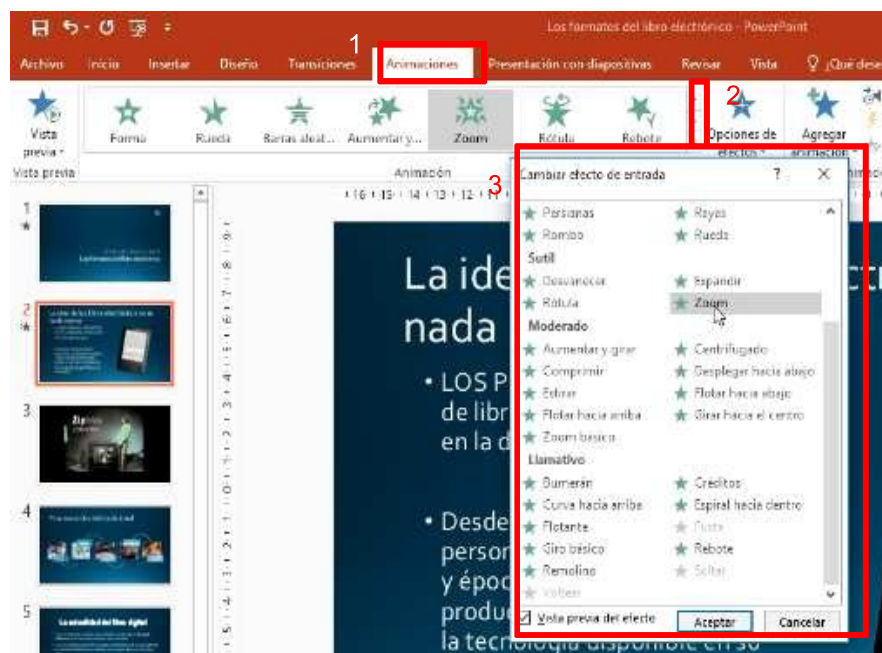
Los formatos del libro electrónico - PowerPoint

Archivo Inicio Insertar Diseño Transiciones Animaciones Presentación con diapositivas Revisar Vista ¿Qué dese

1 2 3

Vista previa
Vista previa

Forma Rueda Barras aleat... Aumentar y... Zoom Rótula Rebote
Animación

Opciones de efectos
Agregar animación

Cambiar efecto de entrada ? ×

Persianas Rayas
Rombo Rueda
Sutil
Desvanecer Expandir
Rótula Zoom
Moderado
Aumentar y girar Centrifugado
Comprimir Desplegar hacia abajo
Estirar Flotar hacia abajo
Flotar hacia arriba Girar hacia el centro
Zoom básico
Llamativo
Bumerán Créditos
Curva hacia arriba Espiral hacia dentro
Flotante Fusta
Giro básico Rebote
Remolino Soltar
Volteo

Vista previa del efecto Aceptar Cancelar

1 2 3 4 5

La ide nada

• LOS P de libr en la d

• Desde person y époc produc la tecnología disponible en su

Los formatos del libro electrónico

La actualidad del libro digital